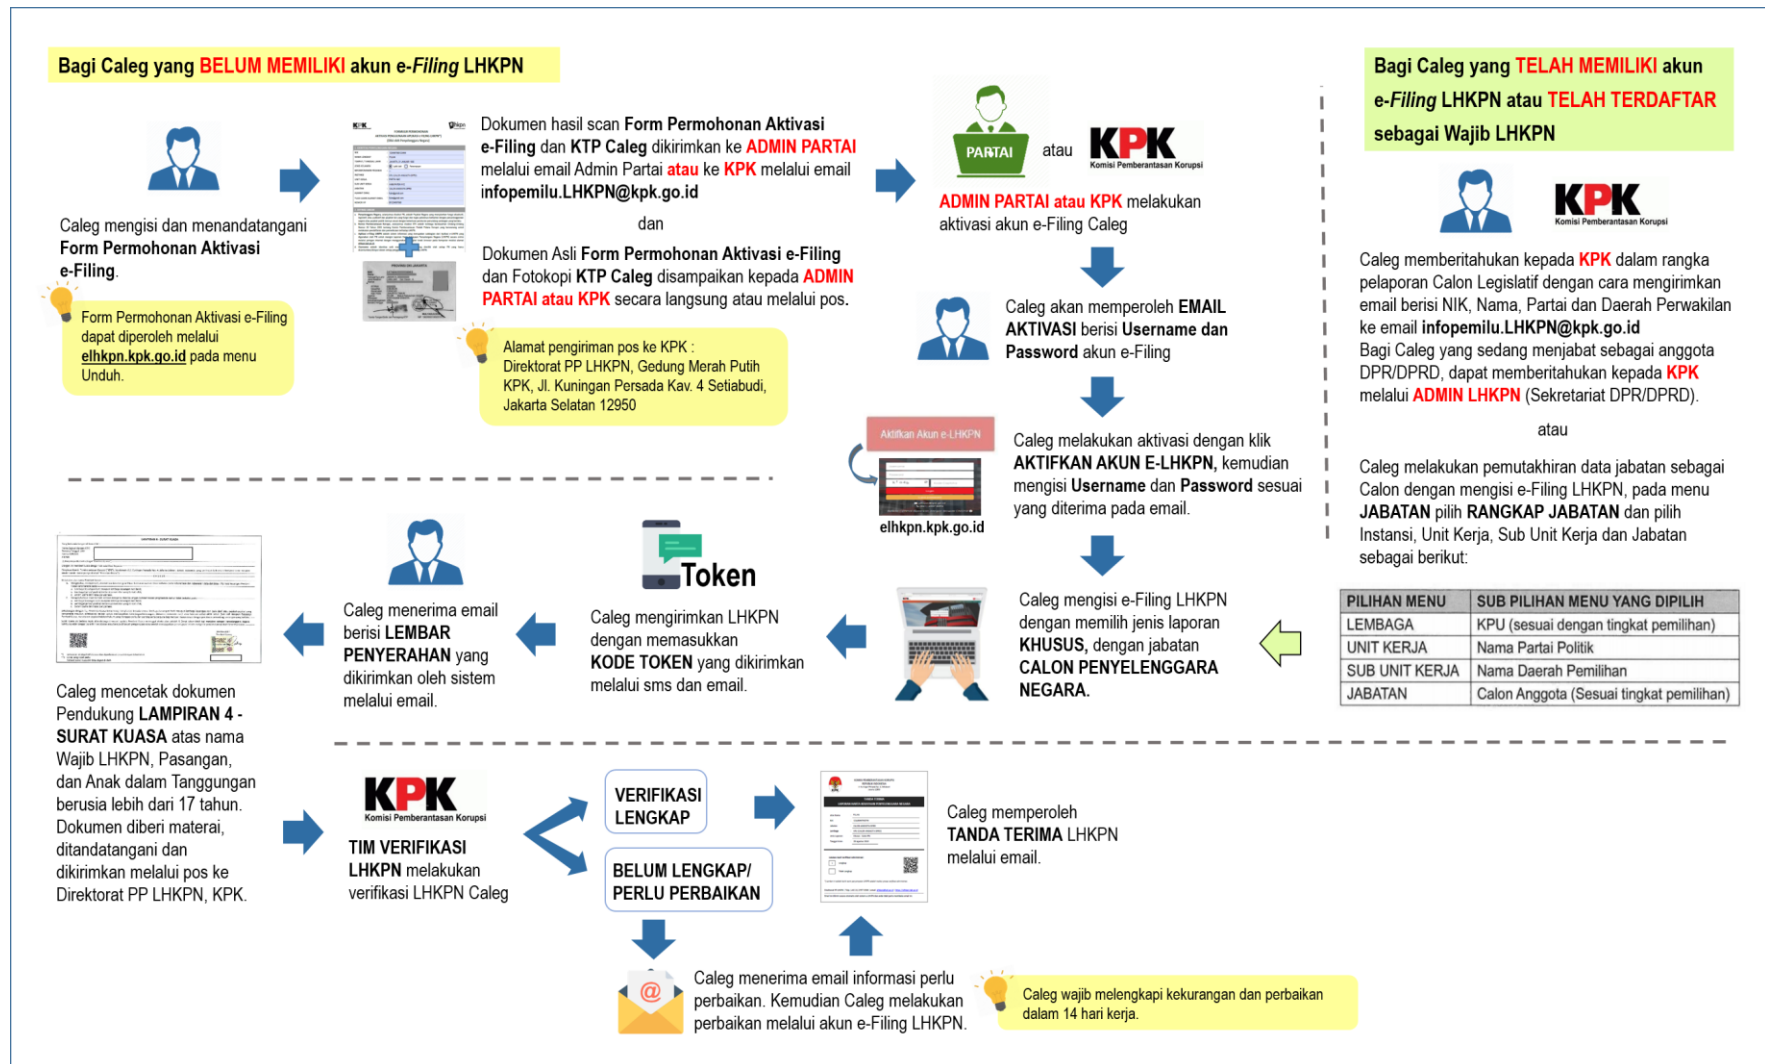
Bagi Caleg yang BELUM MEMILIKI akun e-Filing LHKPN

Caleg mengisi dan menandatangani Form Permohonan Aktivasi e-Filing.

Form Permohonan Aktivasi e-Filing dapat diperoleh melalui elhkpn.kpk.go.id pada menu Unduh.

Dokumen hasil scan Form Permohonan Aktivasi e-Filing dan KTP Caleg dikirimkan ke ADMIN PARTAI melalui email Admin Partai atau ke KPK melalui email infopemilu.LHKPN@kpk.go.id

dan

Dokumen Asli Form Permohonan Aktivasi e-Filing dan Fotokopi KTP Caleg disampaikan kepada ADMIN PARTAI atau KPK secara langsung atau melalui pos.

Alamat pengiriman pos ke KPK : Direktorat PP LHKPN, Gedung Merah Putih KPK, Jl. Kuningan Persada Kav. 4 Setiabudi, Jakarta Selatan 12950

PARTAI atau KPK Komisi Pemberantasan Korupsi

ADMIN PARTAI atau KPK melakukan aktivasi akun e-Filing Caleg

Caleg akan memperoleh EMAIL AKTIVASI berisi Username dan Password akun e-Filing

Aktifkan Akun e-LHKPN

elhkpn.kpk.go.id

Caleg melakukan aktivasi dengan klik AKTIFKAN AKUN E-LHKPN, kemudian mengisi Username dan Password sesuai yang diterima pada email.

Caleg mengisi e-Filing LHKPN dengan memilih jenis laporan KHUSUS, dengan jabatan CALON PENYELENGGARA NEGARA.

Token

Caleg mengirimkan LHKPN dengan memasukkan KODE TOKEN yang dikirimkan melalui sms dan email.

Caleg menerima email berisi LEMBAR PENYERAHAN yang dikirimkan oleh sistem melalui email.

Caleg mencetak dokumen Pendukung LAMPIRAN 4 - SURAT KUASA atas nama Wajib LHKPN, Pasangan, dan Anak dalam Tanggungan berusia lebih dari 17 tahun. Dokumen diberi materai, ditandatangani dan dikirimkan melalui pos ke Direktorat PP LHKPN, KPK.

Bagi Caleg yang TELAH MEMILIKI akun e-Filing LHKPN atau TELAH TERDAFTAR sebagai Wajib LHKPN

KPK Komisi Pemberantasan Korupsi

Caleg memberitahukan kepada KPK dalam rangka pelaporan Calon Legislatif dengan cara mengirimkan email berisi NIK, Nama, Partai dan Daerah Perwakilan ke email infopemilu.LHKPN@kpk.go.id
Bagi Caleg yang sedang menjabat sebagai anggota DPR/DPRD, dapat memberitahukan kepada KPK melalui ADMIN LHKPN (Sekretariat DPR/DPRD).

atau

Caleg melakukan pemutakhiran data jabatan sebagai Calon dengan mengisi e-Filing LHKPN, pada menu JABATAN pilih RANGKAP JABATAN dan pilih Instansi, Unit Kerja, Sub Unit Kerja dan Jabatan sebagai berikut:

| PILIHAN MENU | SUB PILIHAN MENU YANG DIPILIH |
|---|---|
| LEMBAGA | KPU (sesuai dengan tingkat pemilihan) |
| UNIT KERJA | Nama Partai Politik |
| SUB UNIT KERJA | Nama Daerah Pemilihan |
| JABATAN | Calon Anggota (Sesuai tingkat pemilihan) |

KPK Komisi Pemberantasan Korupsi

TIM VERIFIKASI LHKPN melakukan verifikasi LHKPN Caleg

VERIFIKASI LENGKAP

BELUM LENGKAP/ PERLU PERBAIKAN

Caleg memperoleh TANDA TERIMA LHKPN melalui email.

Caleg menerima email informasi perlu perbaikan. Kemudian Caleg melakukan perbaikan melalui akun e-Filing LHKPN.

Caleg wajib melengkapi kekurangan dan perbaikan dalam 14 hari kerja.